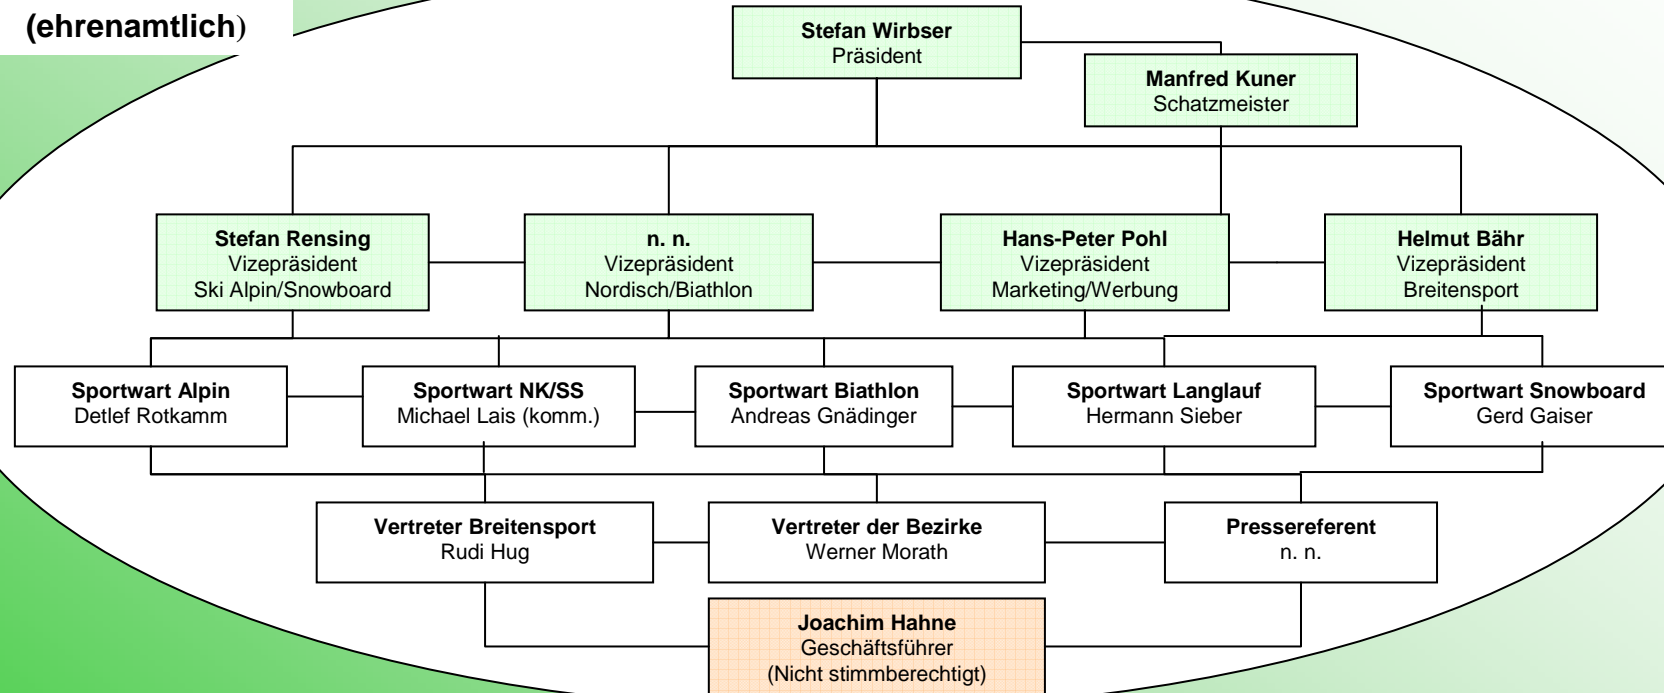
(ehrenamtlich)

**Stefan Wirbser**
Präsident

**Manfred Kuner**
Schatzmeister

**Stefan Rensing**
Vizepräsident
Ski Alpin/Snowboard

**n. n.**
Vizepräsident
Nordisch/Biathlon

**Hans-Peter Pohl**
Vizepräsident
Marketing/Werbung

**Helmut Bähr**
Vizepräsident
Breitensport

**Sportwart Alpin**
Detlef Rotkamm

**Sportwart NK/SS**
Michael Lais (komm.)

**Sportwart Biathlon**
Andreas Gnädinger

**Sportwart Langlauf**
Hermann Sieber

**Sportwart Snowboard**
Gerd Gaiser

**Vertreter Breitensport**
Rudi Hug

**Vertreter der Bezirke**
Werner Morath

**Pressereferent**
n. n.

**Joachim Hahne**
Geschäftsführer
(Nicht stimmberechtigt)